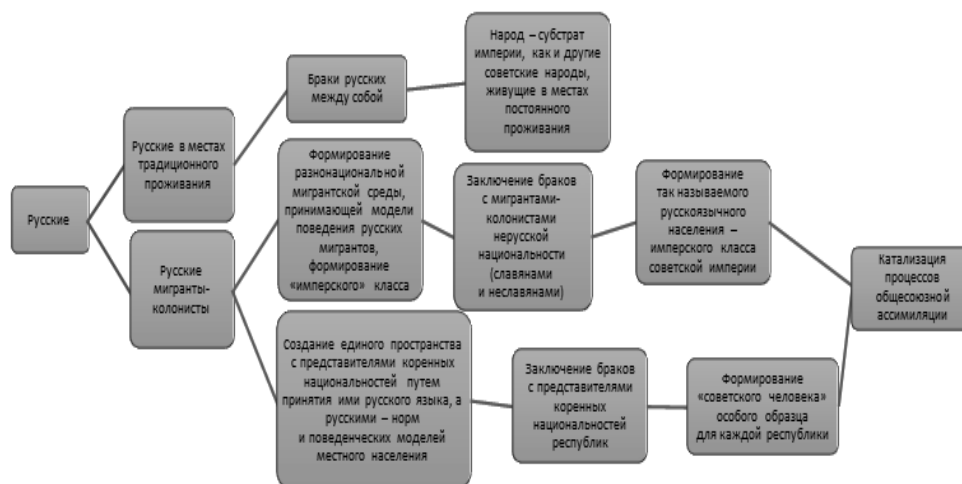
Русские

Русские в местах традиционного проживания

Браки русских между собой

Народ – субстрат империи, как и другие советские народы, живущие в местах постоянного проживания

Русские мигранты-колонисты

Формирование разнонациональной мигрантской среды, принимающей модели поведения русских мигрантов, формирование «имперского» класса

Заключение браков с мигрантами-колонистами нерусской национальности (славянами и неславянами)

Формирование так называемого русскоязычного населения – имперского класса советской империи

Катализация процессов общесоюзной ассимиляции

Создание единого пространства с представителями коренных национальностей путем принятия ими русского языка, а русскими – норм и поведенческих моделей местного населения

Заключение браков с представителями коренных национальностей республик

Формирование «советского человека» особого образца для каждой республики